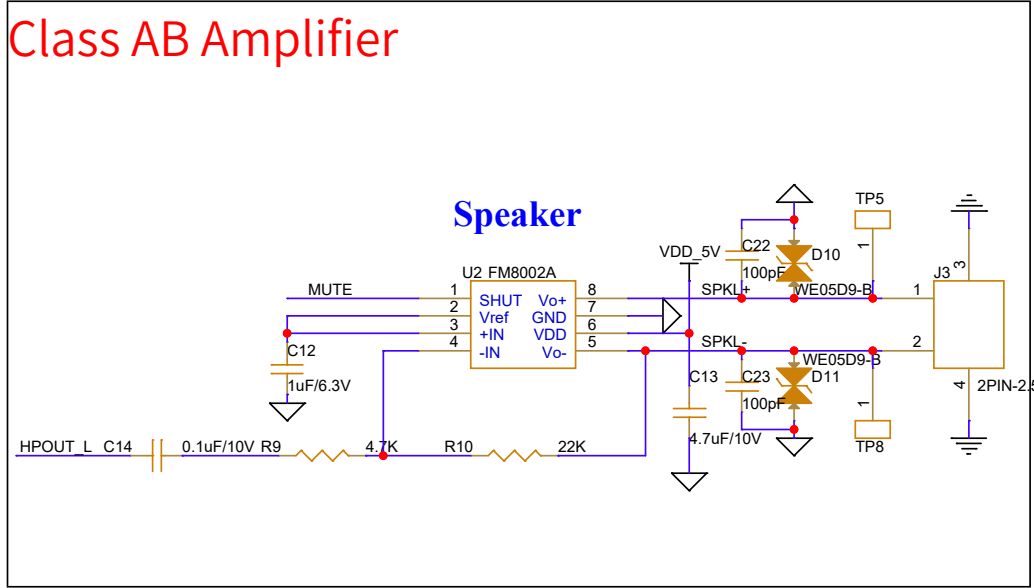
Class AB Amplifier

Speaker

MUTE
U2 FM8002A
1 SHUT Vo+ 8
2 Vref GND 7
3 +IN VDD 6
4 -IN Vo- 5
C12
1uF/6.3V
HPOUT_L C14 0.1uF/10V R9 4.7K R10 22K
VDD_5V
C13
4.7uF/10V
SPKL+
SPKL-
C22
100pF
C23
100pF
D10
D11
WE05D9-B
WE05D9-B
TP5
1
TP8
1
J3
3
1
2
4
2PIN-2.5